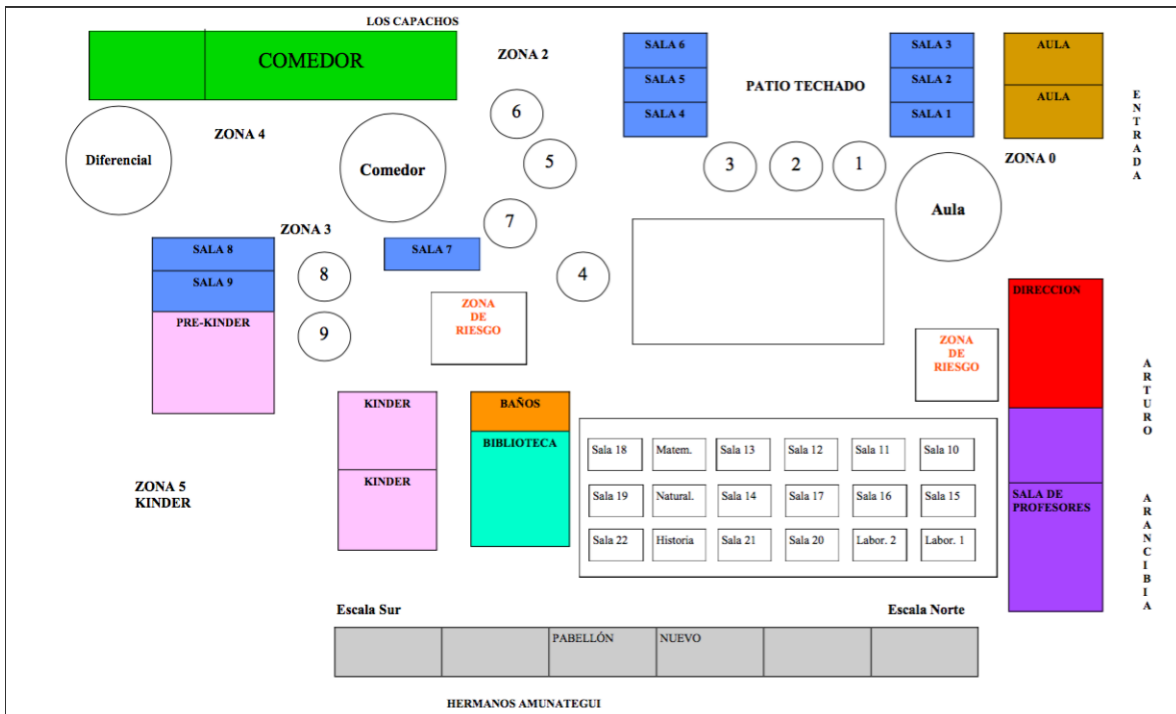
LOS CAPACHOS

COMEDOR

ZONA 2

SALA 6
SALA 5
SALA 4

PATIO TECHADO

SALA 3
SALA 2
SALA 1

AULA
AULA

ENTRADA

ZONA 4

Diferencial

Comedor

6
5
3
2
1

ZONA 0

Aula

7

ZONA 3

SALA 8
SALA 9

SALA 7

8
4

PRE-KINDER

9

ZONA DE RIESGO

ZONA DE RIESGO

DIRECCION

ARTURO

KINDER

BAÑOS

BIBLIOTECA

KINDER

ZONA 5
KINDER

| Sala 18 | Matem. | Sala 13 | Sala 12 | Sala 11 | Sala 10 |
|---|---|---|---|---|---|
| Sala 19 | Natural. | Sala 14 | Sala 17 | Sala 16 | Sala 15 |
| Sala 22 | Historia | Sala 21 | Sala 20 | Labor. 2 | Labor. 1 |

SALA DE PROFESORES

ARANCIBIA

Escala Sur

Escala Norte

PABELLÓN NUEVO

HERMANOS AMUNATEGUI